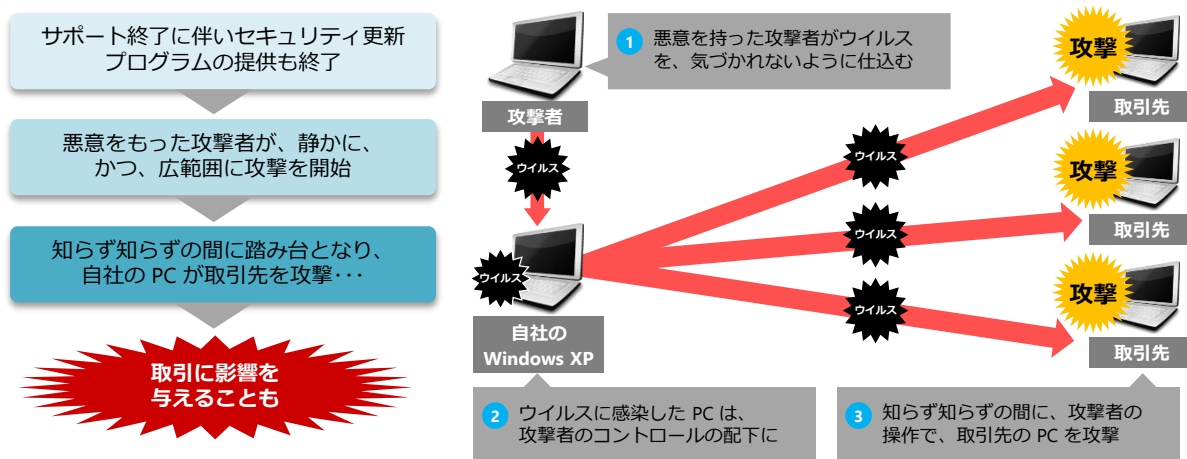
サポート終了に伴いセキュリティ更新プログラムの提供も終了

悪意をもった攻撃者が、静かに、かつ、広範囲に攻撃を開始

知らず知らずの間に踏み台となり、自社の PC が取引先を攻撃・・・

取引に影響を与えることも

1 悪意を持った攻撃者がウイルスを、気づかれないように仕込む

攻撃者

ウイルス

ウイルス

自社の Windows XP

ウイルス

ウイルス

ウイルス

攻撃

取引先

攻撃

取引先

攻撃

取引先

2 ウイルスに感染した PC は、攻撃者のコントロールの配下に

3 知らず知らずの間に、攻撃者の操作で、取引先の PC を攻撃